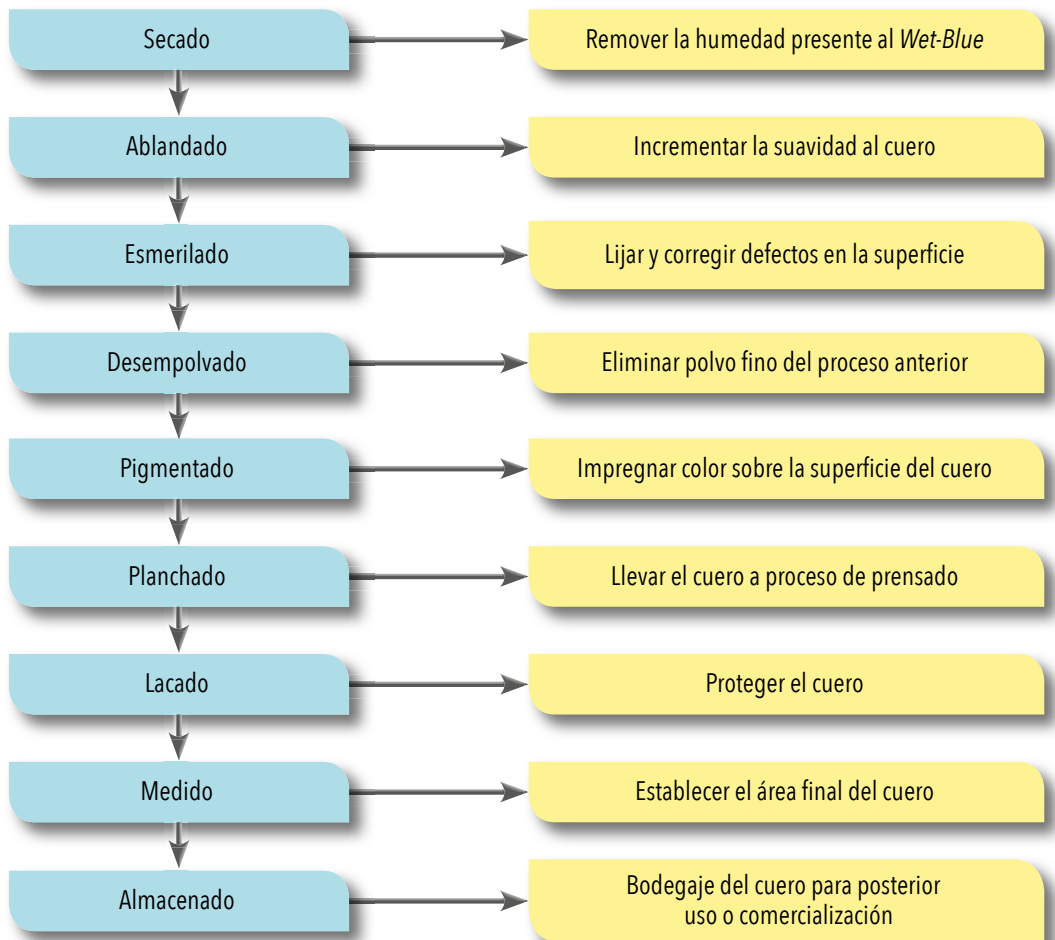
Secado
Remover la humedad presente al *Wet-Blue*

Ablandado
Incrementar la suavidad al cuero

Esmerilado
Lijar y corregir defectos en la superficie

Desempolvado
Eliminar polvo fino del proceso anterior

Pigmentado
Impregnar color sobre la superficie del cuero

Planchado
Llevar el cuero a proceso de prensado

Lacado
Proteger el cuero

Medido
Establecer el área final del cuero

Almacenado
Bodegaje del cuero para posterior uso o comercialización